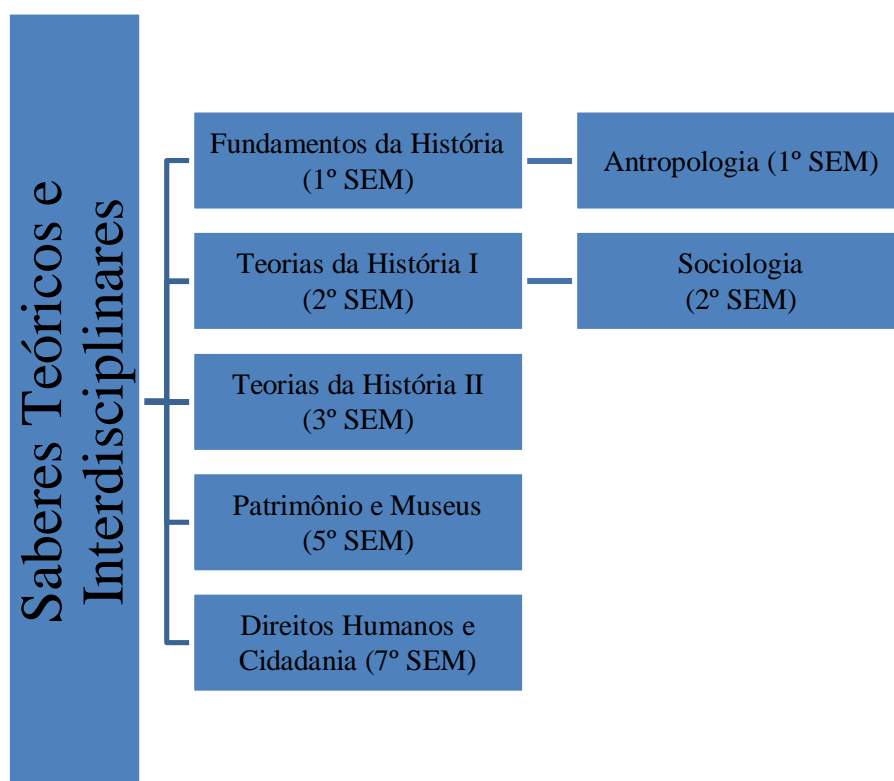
Saberes Teóricos e Interdisciplinares

Fundamentos da História (1º SEM)

Antropologia (1º SEM)

Teorias da História I (2º SEM)

Sociologia (2º SEM)

Teorias da História II (3º SEM)

Patrimônio e Museus (5º SEM)

Direitos Humanos e Cidadania (7º SEM)